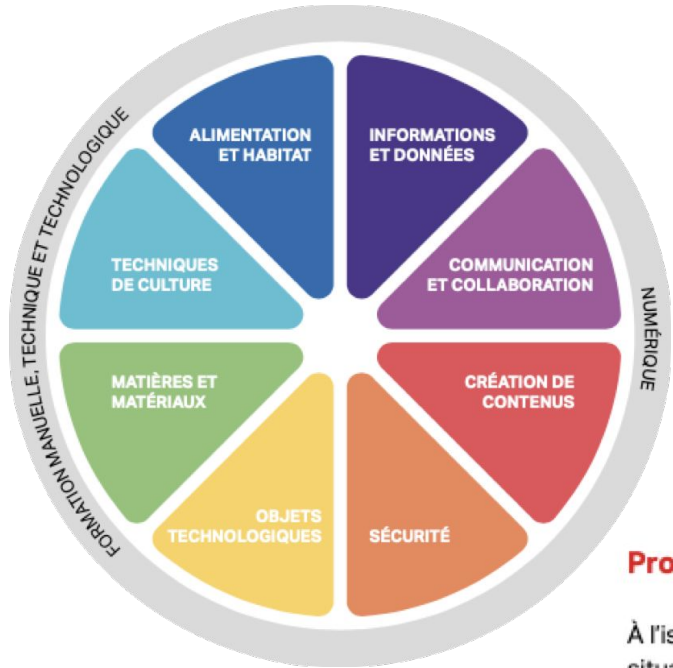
FORMATION MANUELLE, TECHNIQUE ET TECHNOLOGIQUE

NUMÉRIQUE

ALIMENTATION ET HABITAT

INFORMATIONS ET DONNÉES

COMMUNICATION ET COLLABORATION

CRÉATION DE CONTENUS

SÉCURITÉ

OBJETS TECHNOLOGIQUES

MATIÈRES ET MATÉRIAUX

TECHNIQUES DE CULTURE

Pro

À l'is
situ